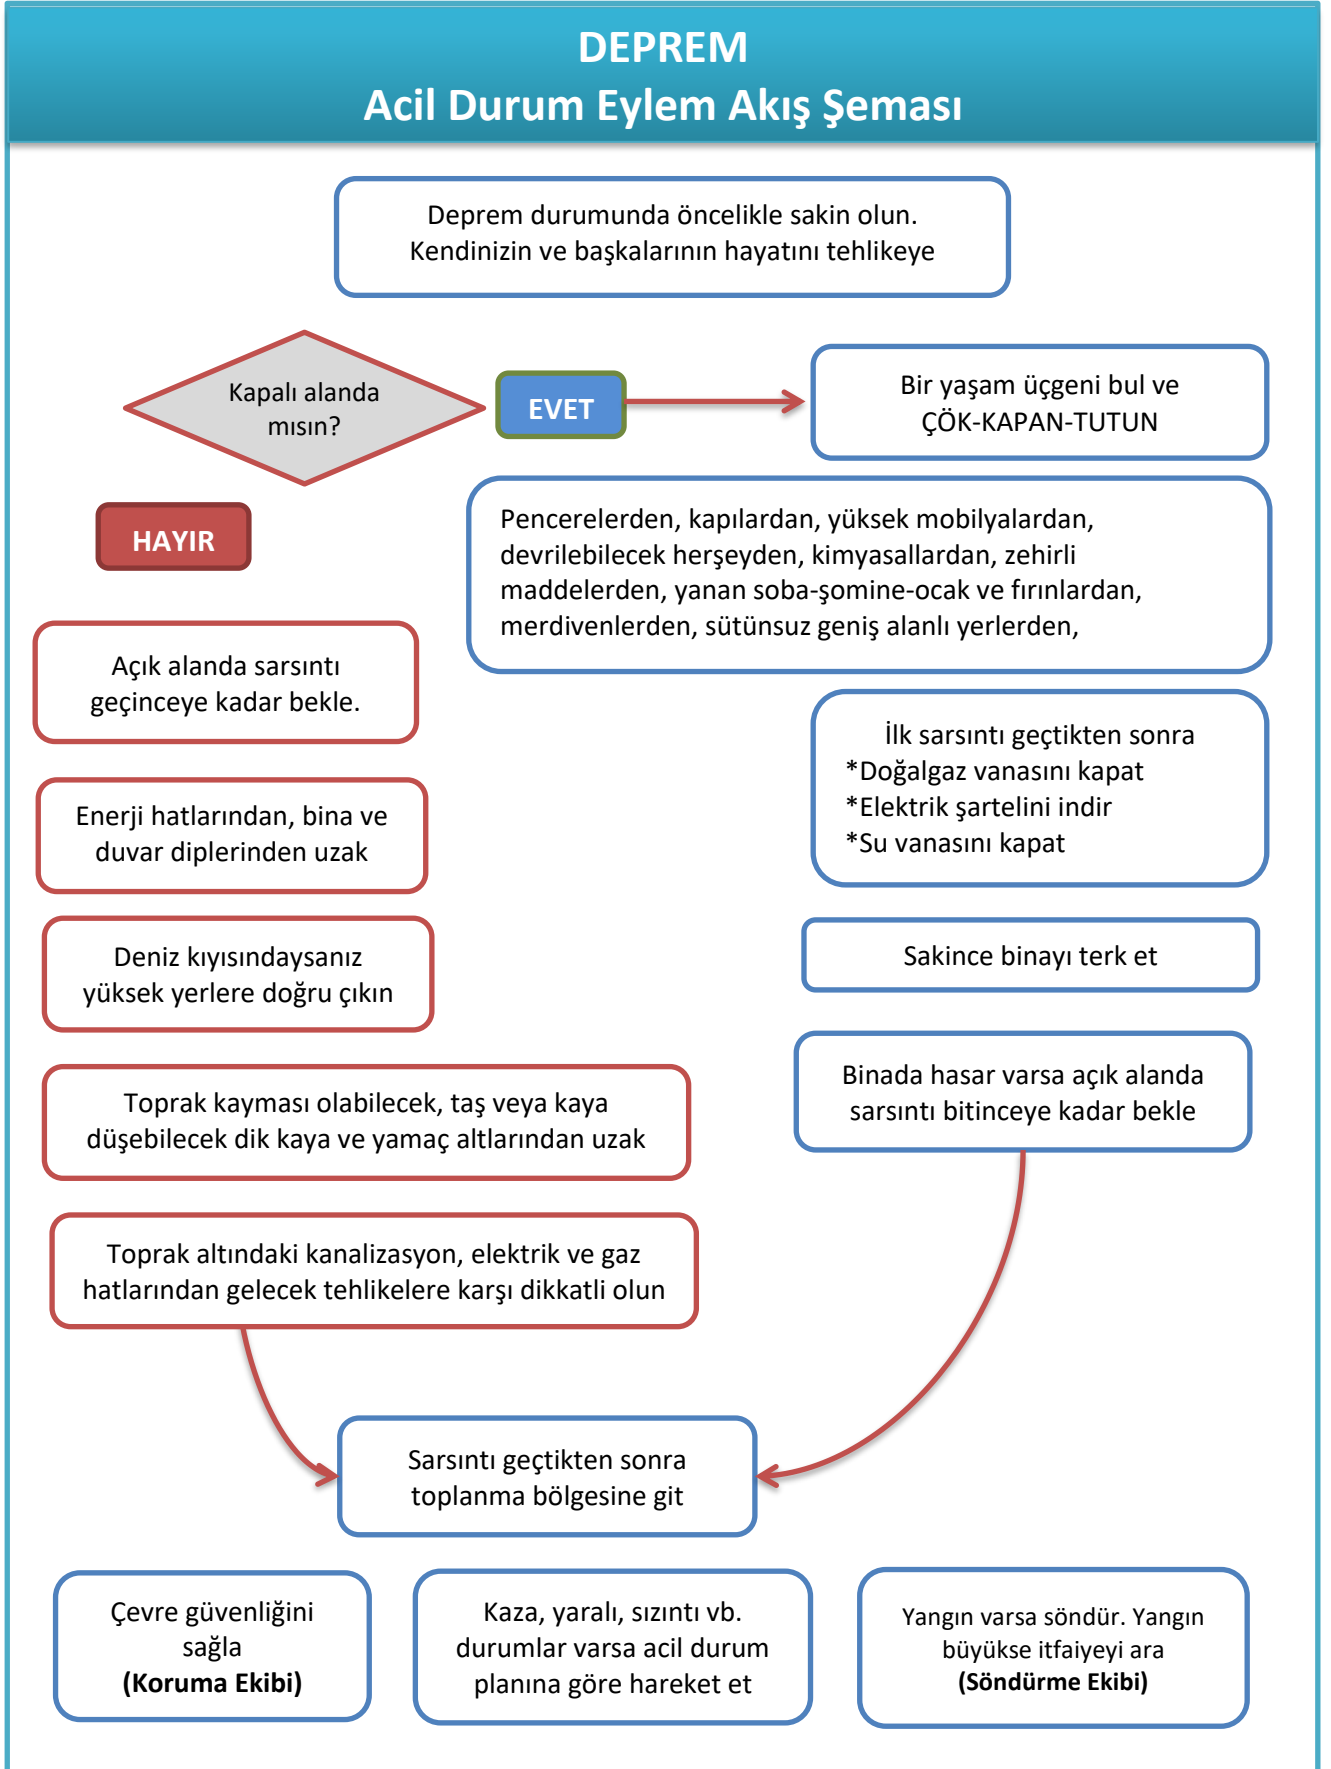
DEPREM
Acil Durum Eylem Akış Şeması

Deprem durumunda öncelikle sakin olun. Kendinizin ve başkalarının hayatını tehlikeye

Kapalı alanda mısın?

EVET

Bir yaşam üçgeni bul ve ÇÖK-KAPAN-TUTUN

HAYIR

Pencerelerden, kapılardan, yüksek mobilyalardan, devrilebilecek herşeyden, kimyasallardan, zehirli maddelerden, yanan soba-şomine-ocak ve fırınlardan, merdivenlerden, sütünsuz geniş alanlı yerlerden,

Açık alanda sarsıntı geçinceye kadar bekle.

İlk sarsıntı geçtikten sonra
*Doğalgaz vanasını kapat
*Elektrik şartelini indir
*Su vanasını kapat

Enerji hatlarından, bina ve duvar diplerinden uzak

Sakince binayı terk et

Deniz kıyısındaysanız yüksek yerlere doğru çıkın

Binada hasar varsa açık alanda sarsıntı bitinceye kadar bekle

Toprak kayması olabilecek, taş veya kaya düşebilecek dik kaya ve yamaç altlarından uzak

Toprak altındaki kanalizasyon, elektrik ve gaz hatlarından gelecek tehlikelere karşı dikkatli olun

Sarsıntı geçtikten sonra toplanma bölgesine git

Çevre güvenliğini sağla
(Koruma Ekibi)

Kaza, yaralı, sızıntı vb. durumlar varsa acil durum planına göre hareket et

Yangın varsa söndür. Yangın büyükse itfaiyeyi ara
(Söndürme Ekibi)